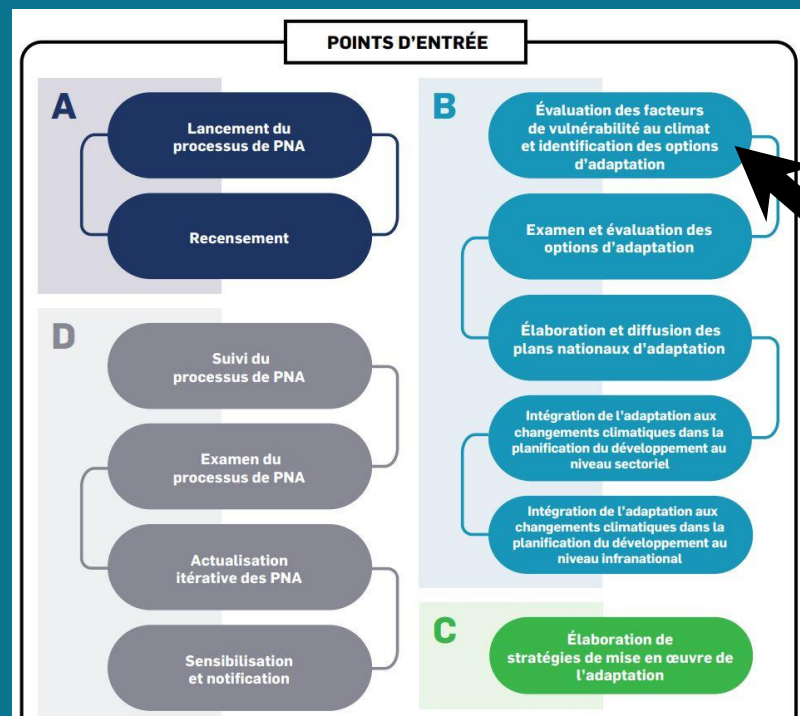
POINTS D'ENTRÉE

A

Lancement du processus de PNA

Recensement

D

Suivi du processus de PNA

Examen du processus de PNA

Actualisation itérative des PNA

Sensibilisation et notification

B

Évaluation des facteurs de vulnérabilité au climat et identification des options d'adaptation

Examen et évaluation des options d'adaptation

Élaboration et diffusion des plans nationaux d'adaptation

Intégration de l'adaptation aux changements climatiques dans la planification du développement au niveau sectoriel

Intégration de l'adaptation aux changements climatiques dans la planification du développement au niveau infranational

C

Élaboration de stratégies de mise en œuvre de l'adaptation